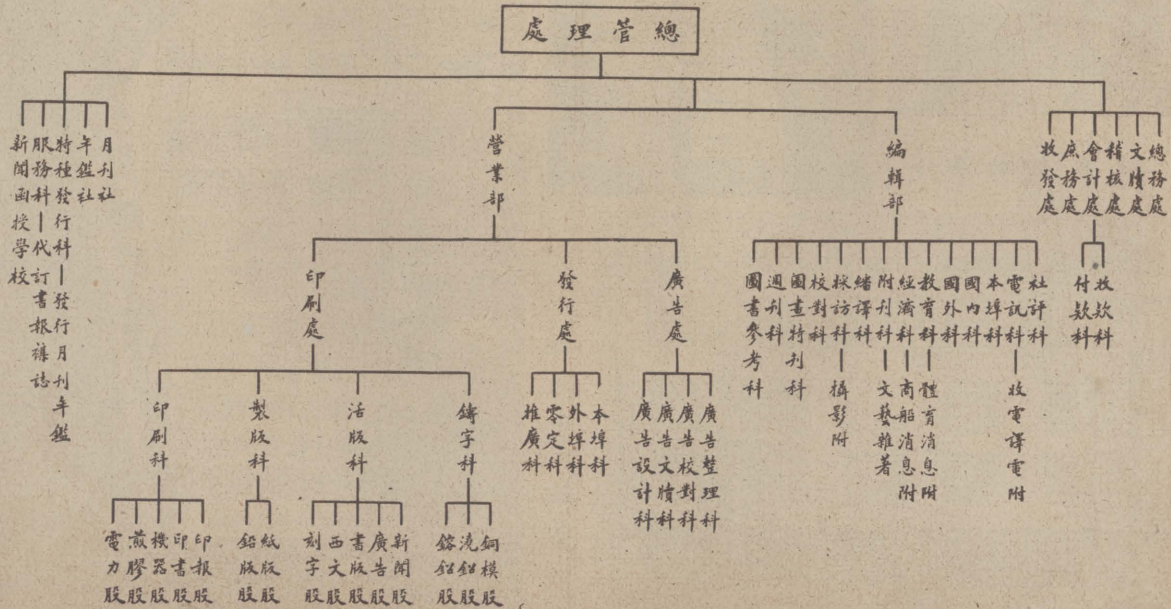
總管理處

月刊社
年鑑社
特種發行科
服務科｜代訂書報雜誌
新聞函授學校｜發行月刊年鑑

營業部

印刷處
印刷科
印報股
印書股
機器股
燕膠股
電力股
製版科
紙版股
鉛版股
活版科
新聞股
廣告股
書版股
西文股
刻字股
鑄字科
銅模股
澆鉛股
鎔鉛股

發行處
本埠科
外埠科
零定科
推廣科

廣告處
廣告整理科
廣告校對科
廣告文牘科
廣告設計科

編輯部
社評科
電訊科｜收電譯電附
本埠科
國內科
國外科
教育科｜體育消息附
經濟科｜商船消息附
附刊科｜文藝雜著
編譯科
採訪科｜攝影附
校對科
圖畫特刊科
週刊科
圖書參考科

總務處
文牘處
稽核處
會計處｜收款科 付款科
庶務處
收發處